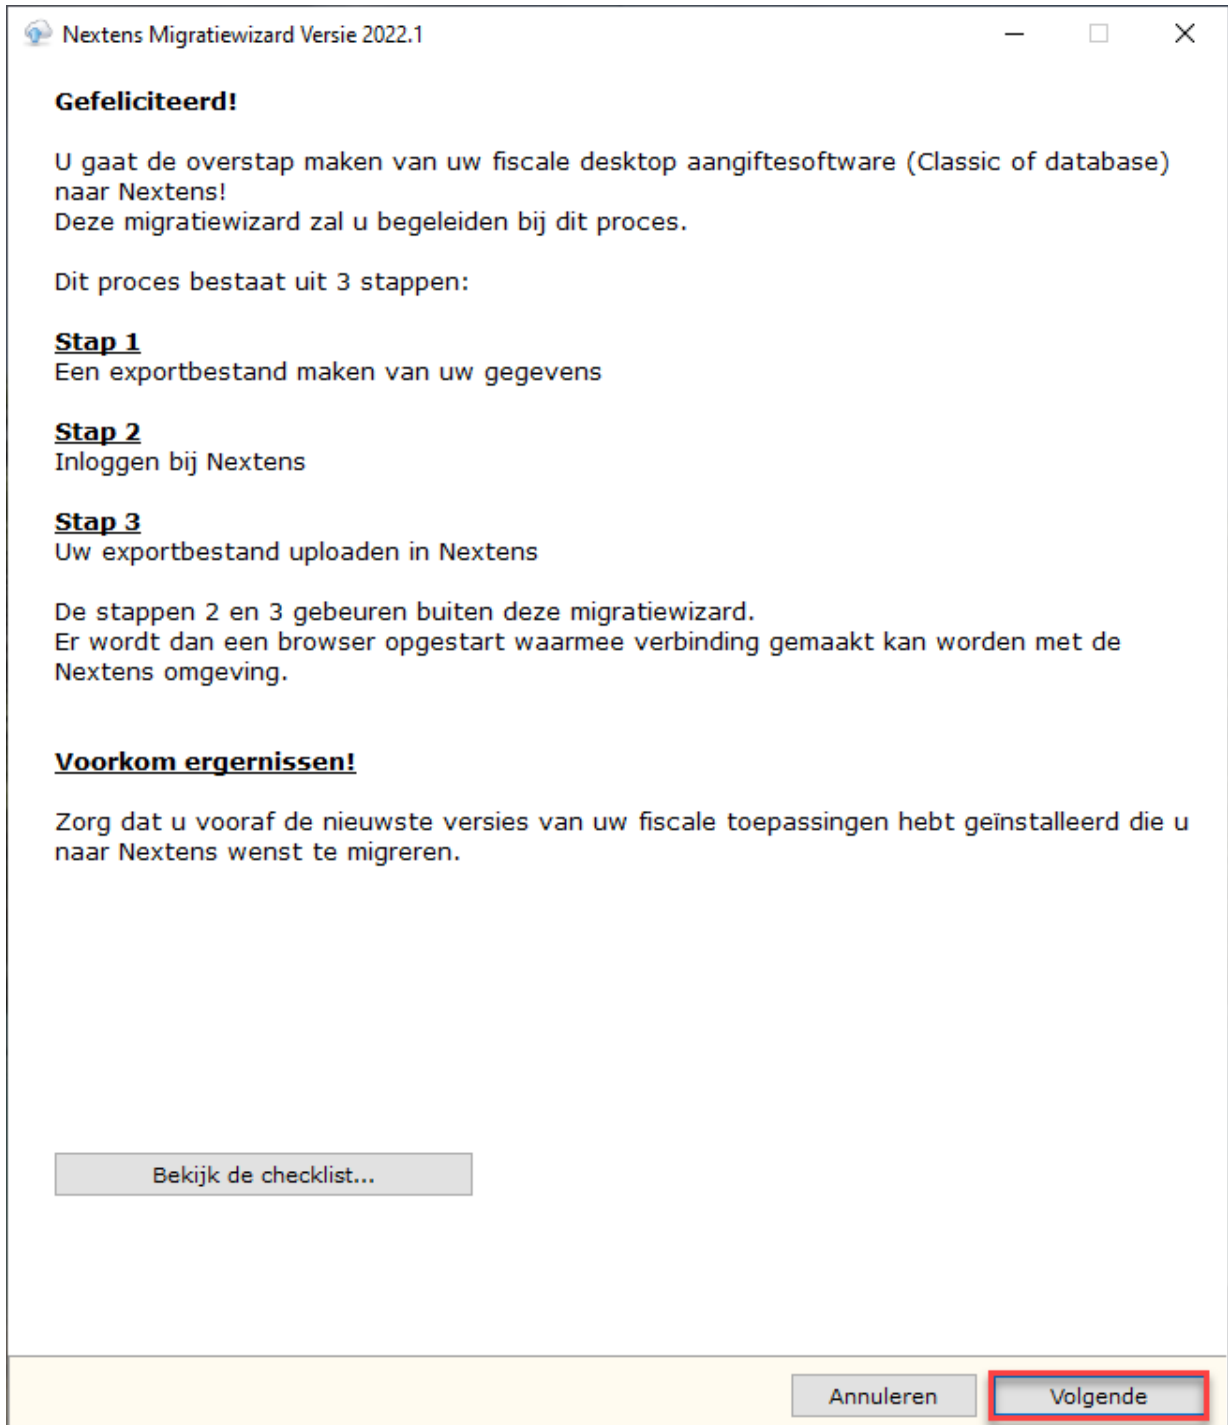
Nextens Migratiewizard Versie 2022.1

Gefeliciteerd!

U gaat de overstap maken van uw fiscale desktop aangiftesoftware (Classic of database) naar Nextens!
Deze migratiewizard zal u begeleiden bij dit proces.

Dit proces bestaat uit 3 stappen:

Stap 1
Een exportbestand maken van uw gegevens

Stap 2
Inloggen bij Nextens

Stap 3
Uw exportbestand uploaden in Nextens

De stappen 2 en 3 gebeuren buiten deze migratiewizard.
Er wordt dan een browser opgestart waarmee verbinding gemaakt kan worden met de Nextens omgeving.

Voorkom ergernissen!

Zorg dat u vooraf de nieuwste versies van uw fiscale toepassingen hebt geïnstalleerd die u naar Nextens wenst te migreren.

Bekijk de checklist...

Annuleren

Volgende